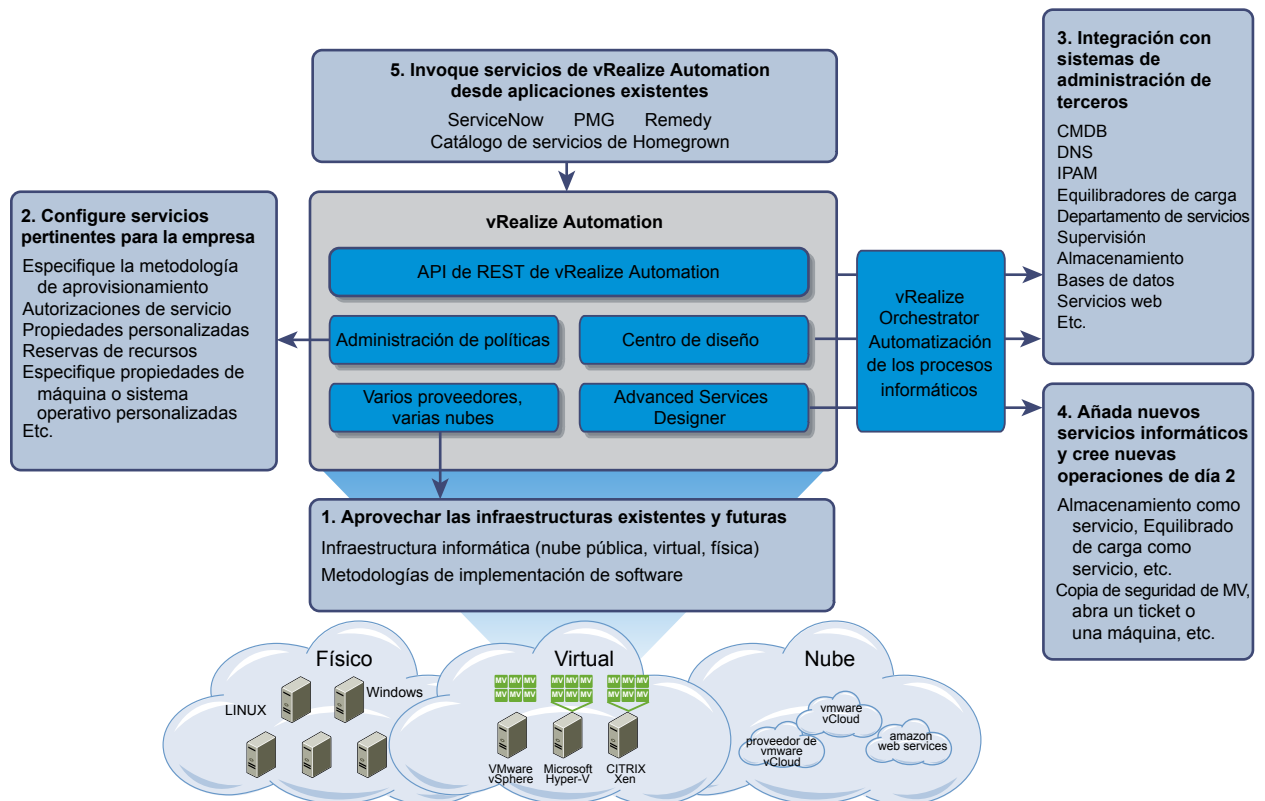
5. Invoque servicios de vRealize Automation desde aplicaciones existentes
ServiceNow PMG Remedy
Catálogo de servicios de Homegrown

3. Integración con sistemas de administración de terceros
CMDB
DNS
IPAM
Equilibradores de carga
Departamento de servicios
Supervisión
Almacenamiento
Bases de datos
Servicios web
Etc.

2. Configure servicios pertinentes para la empresa
Especifique la metodología de aprovisionamiento
Autorizaciones de servicio
Propiedades personalizadas
Reservas de recursos
Especifique propiedades de máquina o sistema operativo personalizadas
Etc.

vRealize Automation
API de REST de vRealize Automation
Administración de políticas
Centro de diseño
Varios proveedores, varias nubes
Advanced Services Designer

vRealize Orchestrator Automatización de los procesos informáticos

4. Añada nuevos servicios informáticos y cree nuevas operaciones de día 2
Almacenamiento como servicio, Equilibrado de carga como servicio, etc.
Copia de seguridad de MV, abra un ticket o una máquina, etc.

1. Aprovechar las infraestructuras existentes y futuras
Infraestructura informática (nube pública, virtual, física)
Metodologías de implementación de software

Físico
LINUX
Windows

Virtual
MV MV MV
MV MV MV
MV MV MV
MV MV MV
MV MV MV
MV MV MV
VMware vSphere
Microsoft Hyper-V
CITRIX Xen

Nube
vmware vCloud
proveedor de vmware vCloud
amazon web services